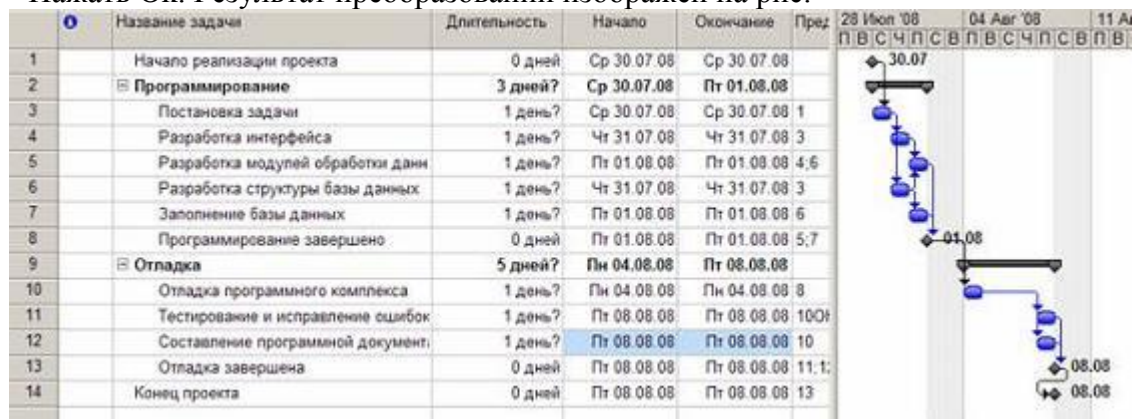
Нажать Ок. Результат преобразований изображен на рис.

| | | Название задачи | Длительность | Начало | Окончание | Пред |
|---|---|---|---|---|---|---|
| 1 | | Начало реализации проекта | 0 дней | Ср 30.07.08 | Ср 30.07.08 | |
| 2 | | ⊟ Программирование | 3 дней? | Ср 30.07.08 | Пт 01.08.08 | |
| 3 | | Постановка задачи | 1 день? | Ср 30.07.08 | Ср 30.07.08 | 1 |
| 4 | | Разработка интерфейса | 1 день? | Чт 31.07.08 | Чт 31.07.08 | 3 |
| 5 | | Разработка модулей обработки данн | 1 день? | Пт 01.08.08 | Пт 01.08.08 | 4;6 |
| 6 | | Разработка структуры базы данных | 1 день? | Чт 31.07.08 | Чт 31.07.08 | 3 |
| 7 | | Заполнение базы данных | 1 день? | Пт 01.08.08 | Пт 01.08.08 | 6 |
| 8 | | Программирование завершено | 0 дней | Пт 01.08.08 | Пт 01.08.08 | 5;7 |
| 9 | | ⊟ Отладка | 5 дней? | Пн 04.08.08 | Пт 08.08.08 | |
| 10 | | Отладка программного комплекса | 1 день? | Пн 04.08.08 | Пн 04.08.08 | 8 |
| 11 | | Тестирование и исправление ошибок | 1 день? | Пт 08.08.08 | Пт 08.08.08 | 10ОН |
| 12 | | Составление программной документ | 1 день? | Пт 08.08.08 | Пт 08.08.08 | 10 |
| 13 | | Отладка завершена | 0 дней | Пт 08.08.08 | Пт 08.08.08 | 11;1 |
| 14 | | Конец проекта | 0 дней | Пт 08.08.08 | Пт 08.08.08 | 13 |

28 Июл '08 04 Авг '08 11 А
П В С Ч П С В П В С Ч П С В П В

30.07
01.08
08.08
08.08